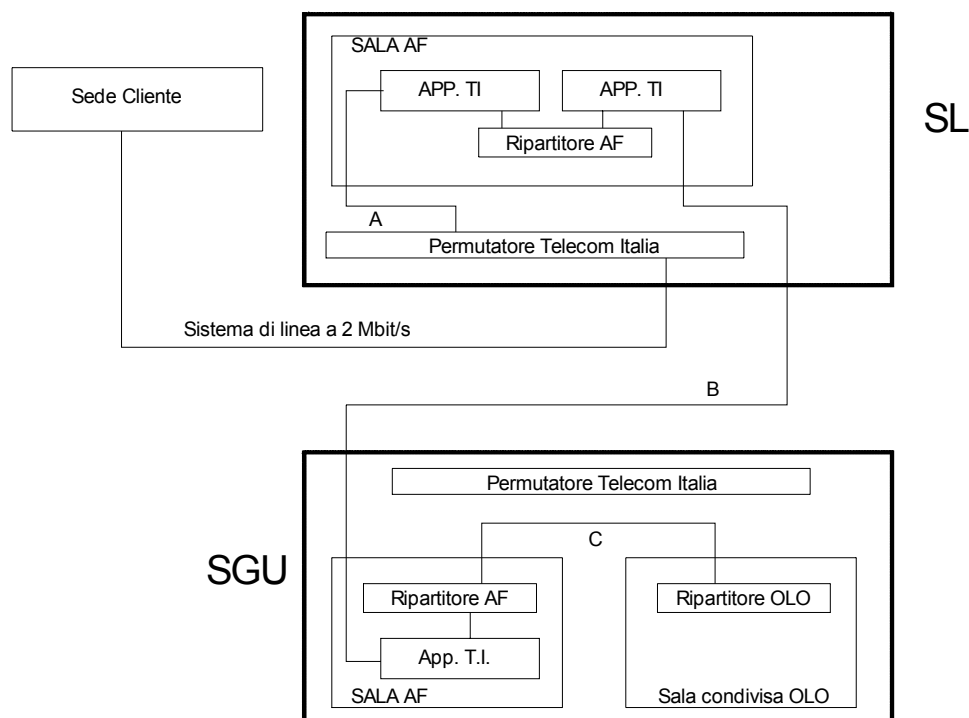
SALA AF

Sede Cliente

APP. TI

APP. TI

SL

Ripartitore AF

A

Permutatore Telecom Italia

Sistema di linea a 2 Mbit/s

B

Permutatore Telecom Italia

C

SGU

Ripartitore AF

Ripartitore OLO

App. T.I.

SALA AF

Sala condivisa OLO